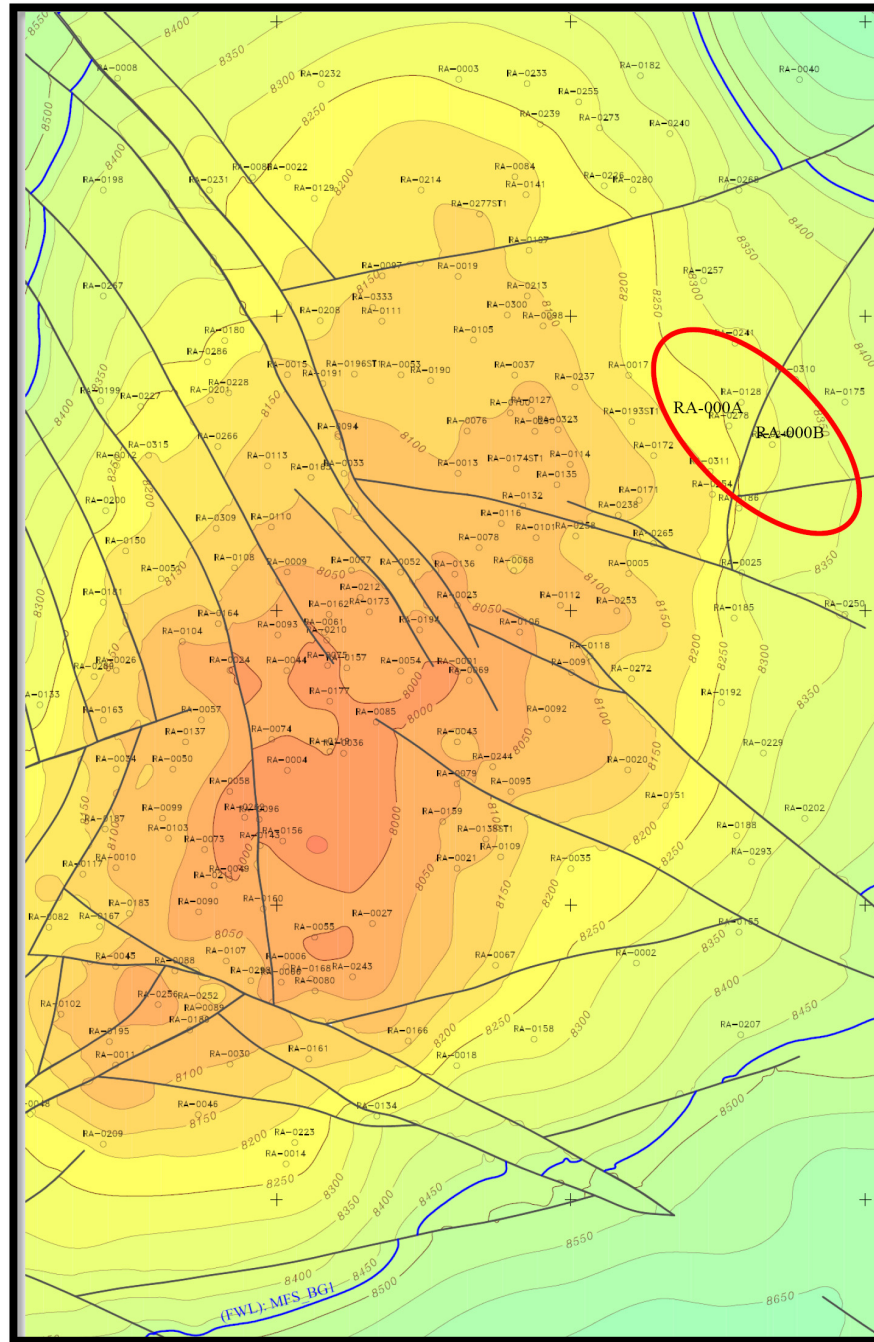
8550
8400
8350
8300
8250
RA-0008
RA-0232
RA-0003
RA-0233
RA-0182
RA-0040
8500
RA-0255
RA-0239
RA-0273
RA-0240
8400
RA-0008RA-0022
RA-0084
8200
RA-0198
RA-0231
RA-0129
RA-0214
RA-0141
RA-0226
RA-0280
RA-0268
RA-0277ST1
8400
RA-0197
8350
RA-0097
RA-0019
RA-0257
RA-0267
8150
RA-0213
8300
RA-0333
RA-0300
8200
8250
RA-0208
RA-0111
RA-0098
RA-0105
RA-0241
RA-0180
RA-0286
RA-0015
RA-0196ST1
RA-0053
RA-0190
RA-0037
RA-0017
RA-0310
8400
RA-0191
RA-0237
RA-0228
RA-0128
RA-0175
RA-0199
RA-0201
RA-0127
RA-000A
RA-0227
RA-0100
RA-0193ST1
RA-0278
8150
RA-0094
RA-0076
RA-0040
RA-0323
RA-000B
8400
RA-0315
RA-0266
8100
RA-0172
RA-0012
RA-0113
RA-0174ST1
RA-0114
RA-0311
RA-0165
RA-0033
RA-0013
RA-0135
RA-0254
RA-0171
RA-0186
RA-0132
RA-0200
RA-0238
RA-0309
RA-0110
RA-0116
RA-0101
RA-0258
RA-0150
RA-0078
RA-0265
RA-0108
RA-0009
RA-0077
RA-0052
RA-0136
RA-0088
RA-0005
RA-0025
RA-0056
8150
8050
8350
RA-0212
RA-0181
RA-0173
RA-0023
RA-0112
8100
RA-0253
RA-0162
8300
RA-0164
RA-0250
RA-0185
RA-0194
8050
RA-0106
RA-0104
RA-0093
RA-0061
RA-0210
RA-0118
8150
RA-0026
RA-0024
RA-0044
RA-0157
RA-0054
RA-0081
RA-0091
RA-0272
8200
RA-0289
RA-0075
RA-0069
8250
RA-0133
RA-0177
8000
8300
RA-0192
RA-0163
RA-0057
RA-0085
RA-0092
8350
8000
8100
RA-0137
RA-0074
RA-0043
RA-0036
8050
RA-0229
RA-0034
RA-0050
RA-0004
RA-0244
RA-0079
RA-0020
RA-0095
8150
RA-0058
RA-0151
8150
RA-0099
RA-0222
RA-0096
8000
RA-0159
RA-0202
RA-0187
8100
RA-0103
8200
RA-0188
RA-0156
RA-0138ST1
RA-0073
RA-0143
RA-0109
RA-0293
RA-0010
8250
RA-0117
RA-0049
RA-0021
RA-0035
8050
RA-0247
8150
RA-0183
RA-0090
RA-0160
8200
RA-0082
RA-0167
RA-0027
RA-0155
RA-0055
8250
8350
RA-0107
RA-0002
RA-0045
RA-0006
RA-0067
RA-0088
RA-0168
RA-0292
RA-0086
RA-0243
RA-0080
8400
RA-0256
RA-0252
RA-0102
RA-0089
8450
RA-0158
RA-0189
8300
RA-0207
8250
RA-0195
RA-0166
8200
RA-0161
RA-0011
RA-0018
RA-0030
8100
8500
RA-0048
RA-0134
RA-0046
8150
RA-0209
8200
RA-0223
RA-0014
8250
8450
8300
8350
8400
8550
8400
8450
8500
8650
(FWL): MFS_BG1